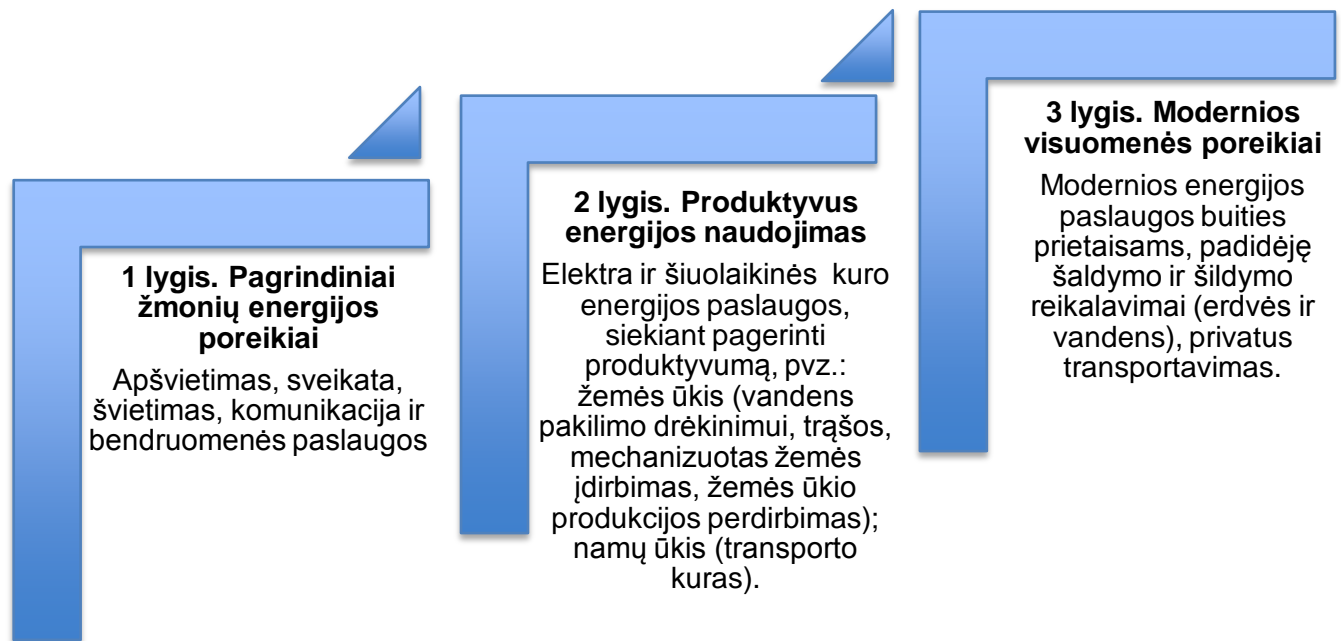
1 lygis. Pagrindiniai žmonių energijos poreikiai

Apšvietimas, sveikata, švietimas, komunikacija ir bendruomenės paslaugos

2 lygis. Produktyvus energijos naudojimas

Elektra ir šiuolaikinės kuro energijos paslaugos, siekiant pagerinti produktyvumą, pvz.: žemės ūkis (vandens pakilimo drėkinimui, trąšos, mechanizuotas žemės įdirbimas, žemės ūkio produkcijos perdirbimas); namų ūkis (transporto kuras).

3 lygis. Modernios visuomenės poreikiai

Modernios energijos paslaugos buities prietaisams, padidėję šaldymo ir šildymo reikalavimai (erdvės ir vandens), privatus transportavimas.